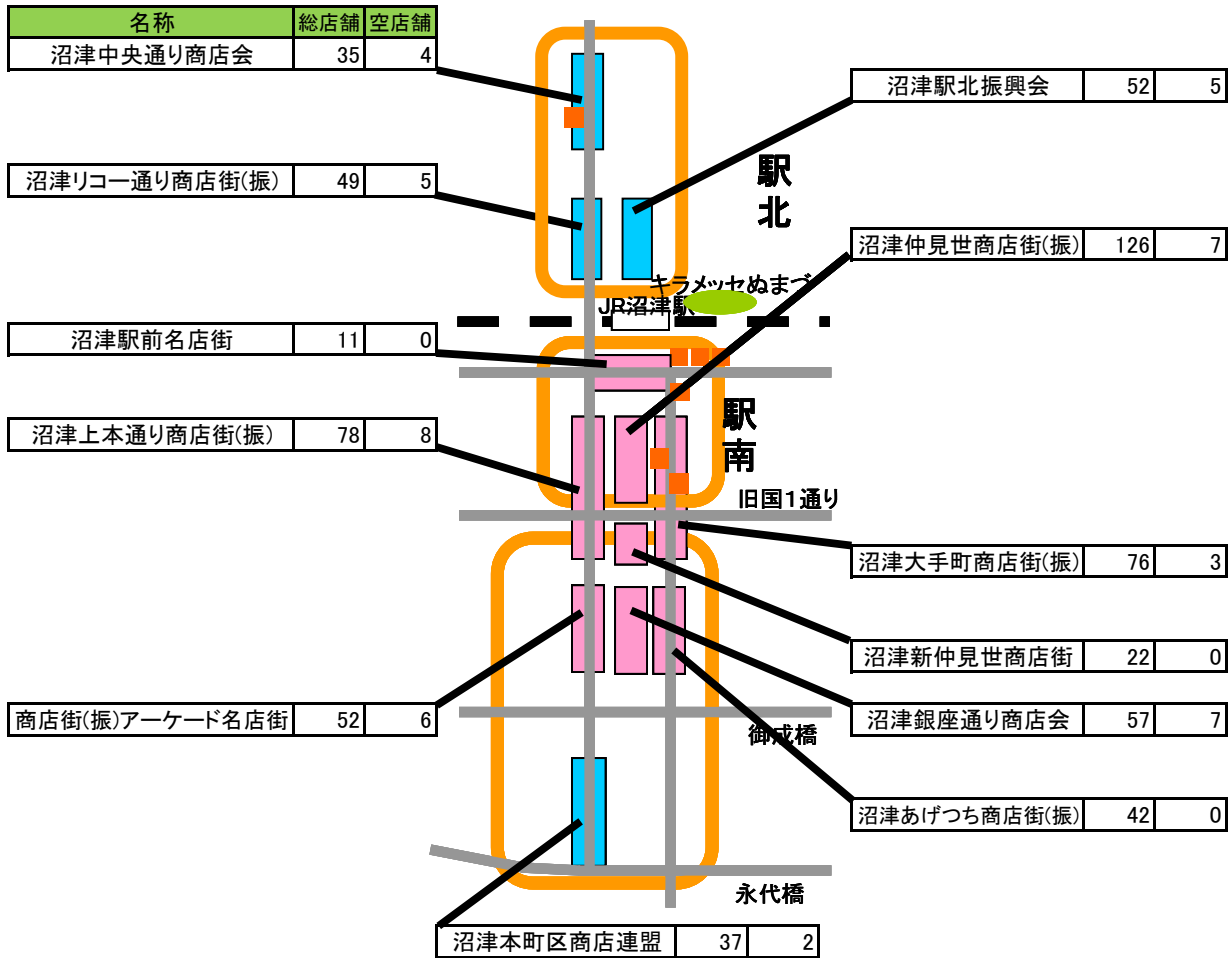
| 名称 | 総店舗 | 空店舗 |
|---|---|---|
| 沼津中央通り商店会 | 35 | 4 |

| 沼津駅北振興会 | 52 | 5 |
|---|---|---|

| 沼津リコー通り商店街(振) | 49 | 5 |
|---|---|---|

駅
北

| 沼津仲見世商店街(振) | 126 | 7 |
|---|---|---|

キラメッセぬまづ
JR沼津駅

| 沼津駅前名店街 | 11 | 0 |
|---|---|---|

駅
南

| 沼津上本通り商店街(振) | 78 | 8 |
|---|---|---|

旧国1通り

| 沼津大手町商店街(振) | 76 | 3 |
|---|---|---|

| 沼津新仲見世商店街 | 22 | 0 |
|---|---|---|

| 商店街(振)アーケード名店街 | 52 | 6 |
|---|---|---|

| 沼津銀座通り商店会 | 57 | 7 |
|---|---|---|

御成橋

| 沼津あげつち商店街(振) | 42 | 0 |
|---|---|---|

永代橋

| 沼津本町区商店連盟 | 37 | 2 |
|---|---|---|